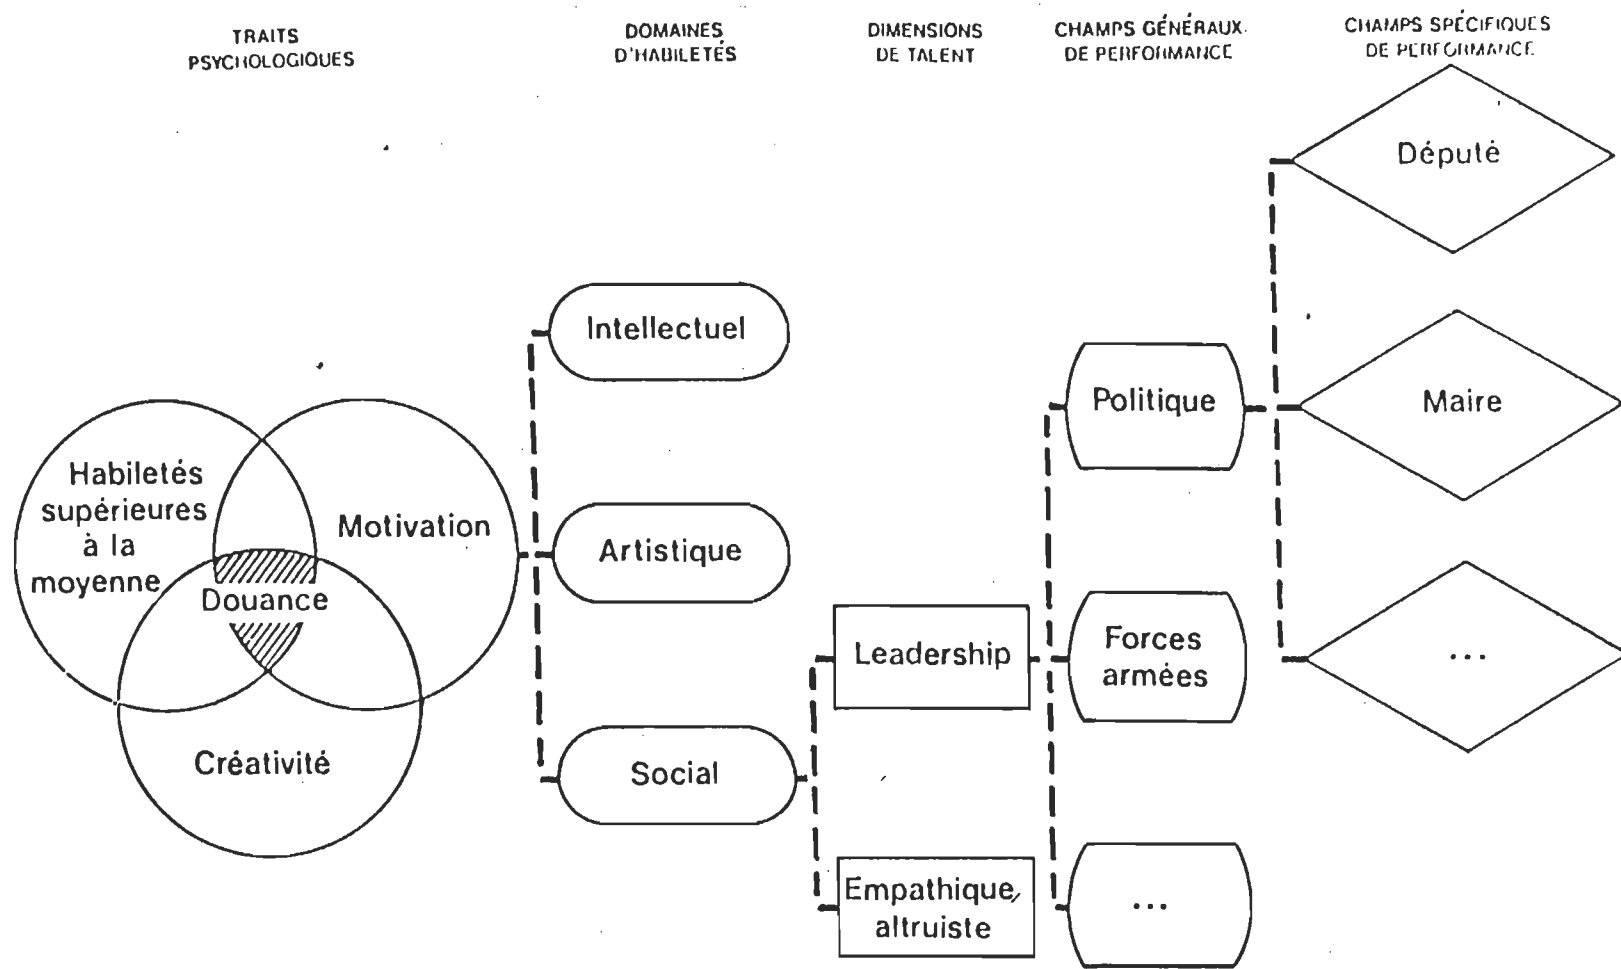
TRAITS PSYCHOLOGIQUES

DOMAINES D'HABILETÉS

DIMENSIONS DE TALENT

CHAMPS GÉNÉRAUX DE PERFORMANCE

CHAMPS SPÉCIFIQUES DE PERFORMANCE

Habiletés supérieures à la moyenne

Motivation

Douance

Créativité

Intellectuel

Artistique

Social

Leadership

Empathique, altruiste

Politique

Forces armées

...

Député

Maire

...